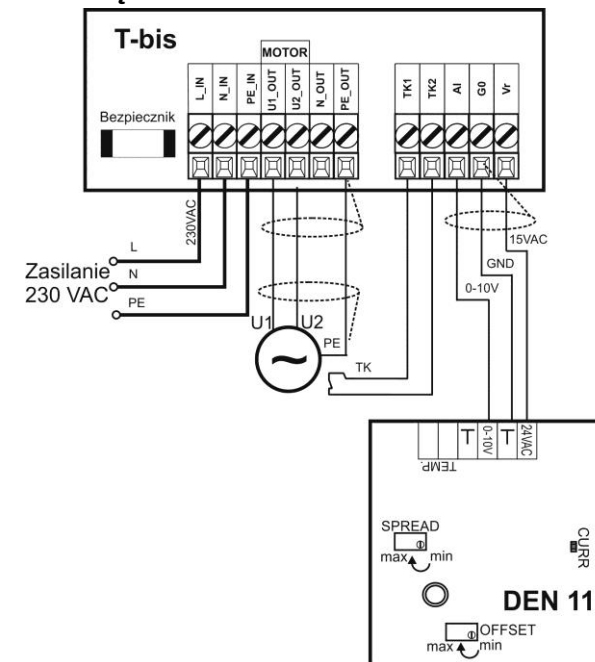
T-bis

MOTOR

Bezpiecznik

L_IN
N_IN
PE_IN
U1_OUT
U2_OUT
N_OUT
PE_OUT

TK1
TK2
AI
G0
Vr

230VAC
L
Zasilanie
230 VAC
N
PE

U1
U2
PE
TK

15VAC
GND
0-10V

T
0-10V
T
24VAC
TEMP

SPREAD
max
min

CURR

DEN 11

OFFSET
max
min